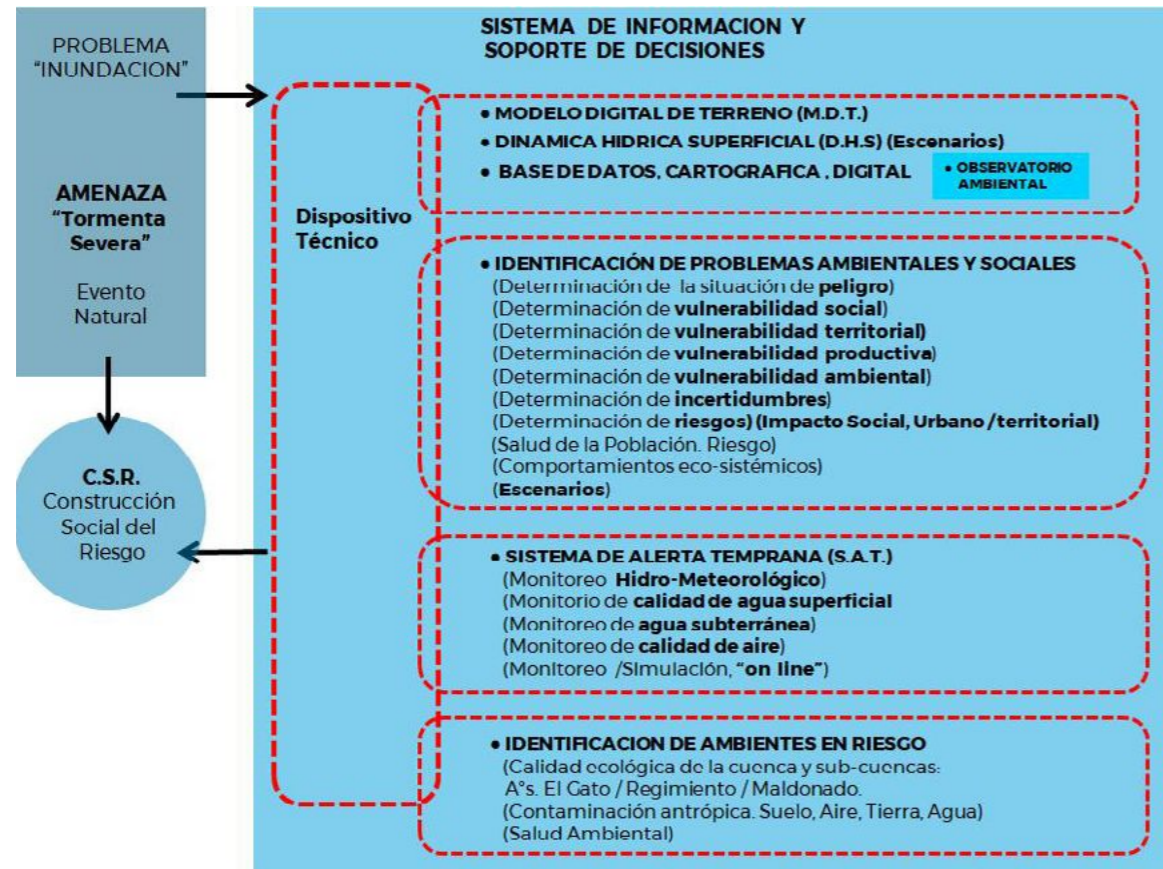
PROBLEMA "INUNDACION"

AMENAZA "Tormenta Severa"

Evento Natural

C.S.R. Construcción Social del Riesgo

SISTEMA DE INFORMACION Y SOPORTE DE DECISIONES

Dispositivo Técnico

• MODELO DIGITAL DE TERRENO (M.D.T.)
• DINAMICA HIDRICA SUPERFICIAL (D.H.S) (Escenarios)
• BASE DE DATOS, CARTOGRAFICA , DIGITAL

• OBSERVATORIO AMBIENTAL

• IDENTIFICACIÓN DE PROBLEMAS AMBIENTALES Y SOCIALES
(Determinación de la situación de peligro)
(Determinación de vulnerabilidad social)
(Determinación de vulnerabilidad territorial)
(Determinación de vulnerabilidad productiva)
(Determinación de vulnerabilidad ambiental)
(Determinación de incertidumbres)
(Determinación de riesgos) (Impacto Social, Urbano /territorial)
(Salud de la Población. Riesgo)
(Comportamientos eco-sistémicos)
(Escenarios)

• SISTEMA DE ALERTA TEMPRANA (S.A.T.)
(Monitoreo Hidro-Meteorológico)
(Monitorio de calidad de agua superficial
(Monitoreo de agua subterránea)
(Monitoreo de calidad de aire)
(Monitoreo /Simulación, "on line")

• IDENTIFICACION DE AMBIENTES EN RIESGO
(Calidad ecológica de la cuenca y sub-cuencas:
A°s. El Gato / Regimiento / Maldonado.
(Contaminación antrópica. Suelo, Aire, Tierra, Agua)
(Salud Ambiental)